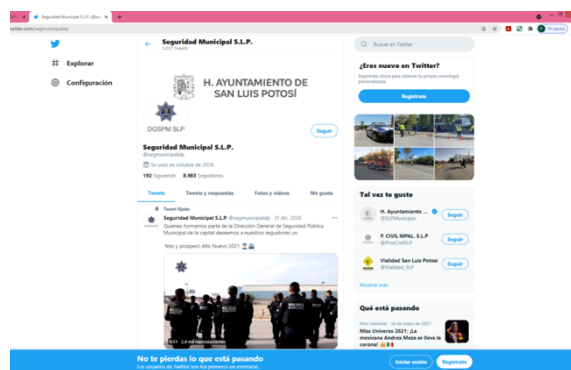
Seguridad Municipal S.L.P. (@se...

twitter.com/segmunicipalslp

Explorar

Configuración

Seguridad Municipal S.L.P.
3.037 Tweets

H. AYUNTAMIENTO DE SAN LUIS POTOSÍ

DGSPM SLP

Seguir

Seguridad Municipal S.L.P.
@segmunicipalslp

Se unió en octubre de 2018

192 Siguiendo 8.983 Seguidores

Tweets | Tweets y respuestas | Fotos y videos | Me gusta

Tweet fijado

Seguridad Municipal S.L.P. @segmunicipalslp · 31 dic. 2020
Quienes formamos parte de la Dirección General de Seguridad Pública Municipal de la capital deseamos a nuestros seguidores un

feliz y próspero Año Nuevo 2021

0:01 2,4 mil reproducciones

Buscar en Twitter

¿Eres nuevo en Twitter?
Regístrate ahora para obtener tu propia cronología personalizada.

Regístrate

Tal vez te guste

H. Ayuntamiento ...
@SLPMunicipio
Seguir

P. CIVIL MPAL. S.L.P
@ProtCivilSLP
Seguir

Vialidad San Luis Potosí
@Vialidad_SLP
Seguir

Mostrar más

Qué está pasando

Miss Universo · 16 de mayo de 2021
Miss Universo 2021: ¡La mexicana Andrea Meza se lleva la corona!

No te pierdas lo que está pasando
Los usuarios de Twitter son los primeros en enterarse.

Iniciar sesión

Regístrate